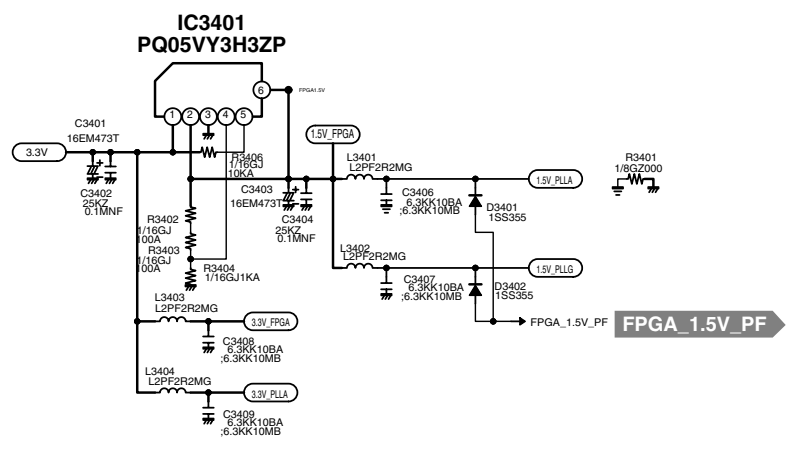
IC3401
PQ05VY3H3ZP

6
FPGA1.5V

1 2 3 4 5

C3401
16EM473T

3.3V

R3406
1/16GJ
10KA

C3402
25KZ
0.1MNF

C3403
16EM473T

C3404
25KZ
0.1MNF

1.5V_FPGA

L3401
L2PF2R2MG

C3406
6.3KK10BA
;6.3KK10MB

D3401
1SS355

1.5V_PLLA

R3401
1/8GZ000

R3402
1/16GJ
100A

R3403
1/16GJ
100A

R3404
1/16GJ1KA

L3402
L2PF2R2MG

C3407
6.3KK10BA
;6.3KK10MB

D3402
1SS355

1.5V_PLLG

L3403
L2PF2R2MG

3.3V_FPGA

C3408
6.3KK10BA
;6.3KK10MB

FPGA_1.5V_PF

FPGA_1.5V_PF

L3404
L2PF2R2MG

3.3V_PLLA

C3409
6.3KK10BA
;6.3KK10MB